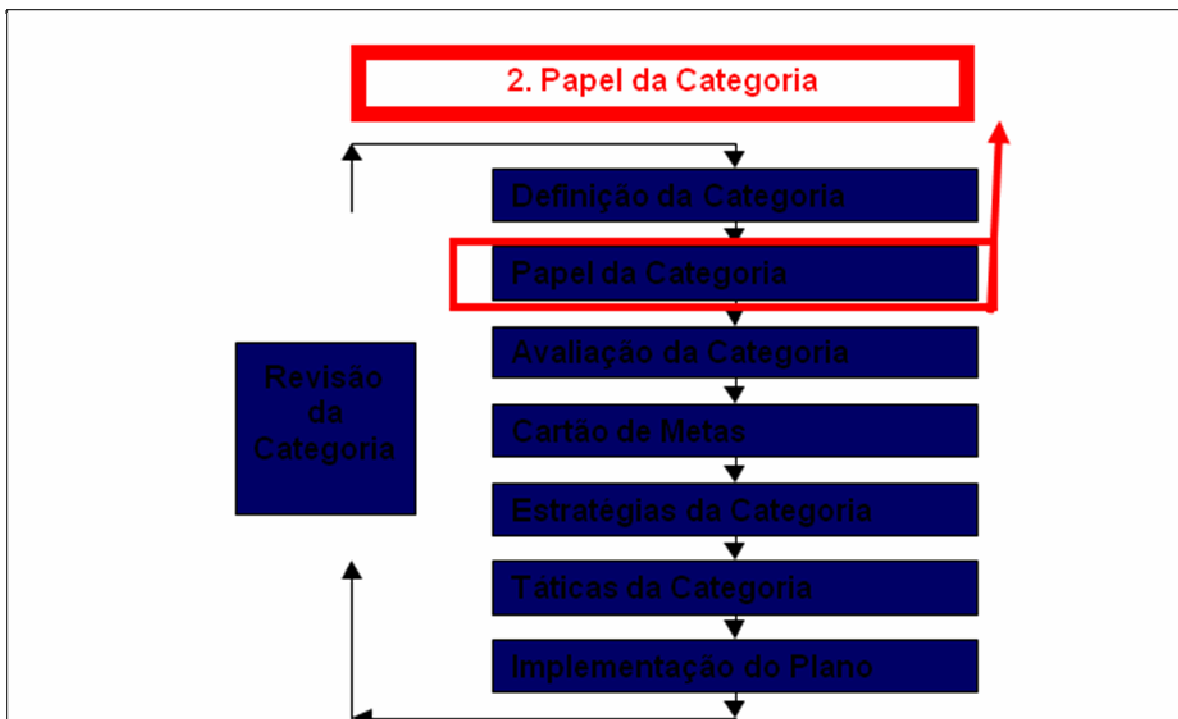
2. Papel da Categoria

Definição da Categoria

Papel da Categoria

Avaliação da Categoria

Cartão de Metas

Estratégias da Categoria

Táticas da Categoria

Implementação do Plano

Revisão da Categoria